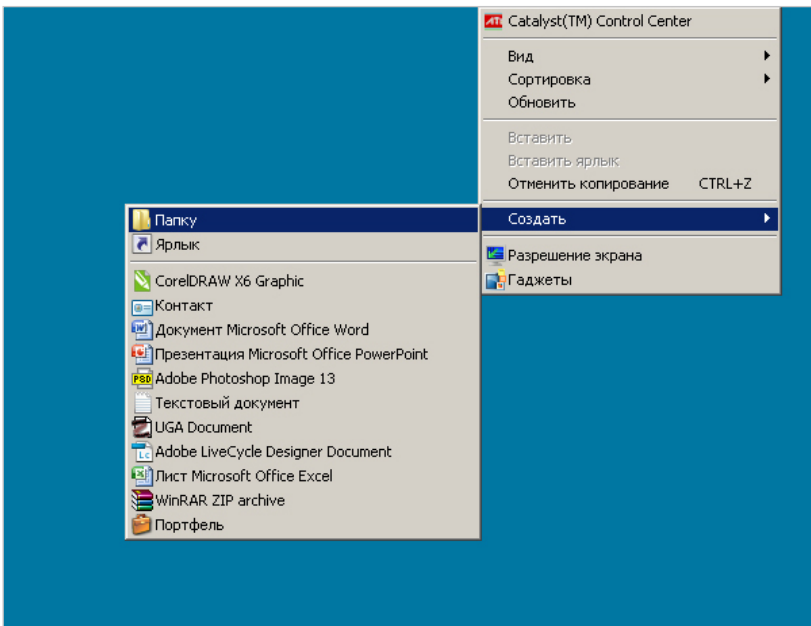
Catalyst(TM) Control Center

Вид
Сортировка
Обновить

Вставить
Вставить ярлык
Отменить копирование CTRL+Z

Создать

Разрешение экрана
Гаджеты

Папку
Ярлык

CorelDRAW X6 Graphic
Контакт
Документ Microsoft Office Word
Презентация Microsoft Office PowerPoint
Adobe Photoshop Image 13
Текстовый документ
UGA Document
Adobe LiveCycle Designer Document
Лист Microsoft Office Excel
WinRAR ZIP archive
Портфель